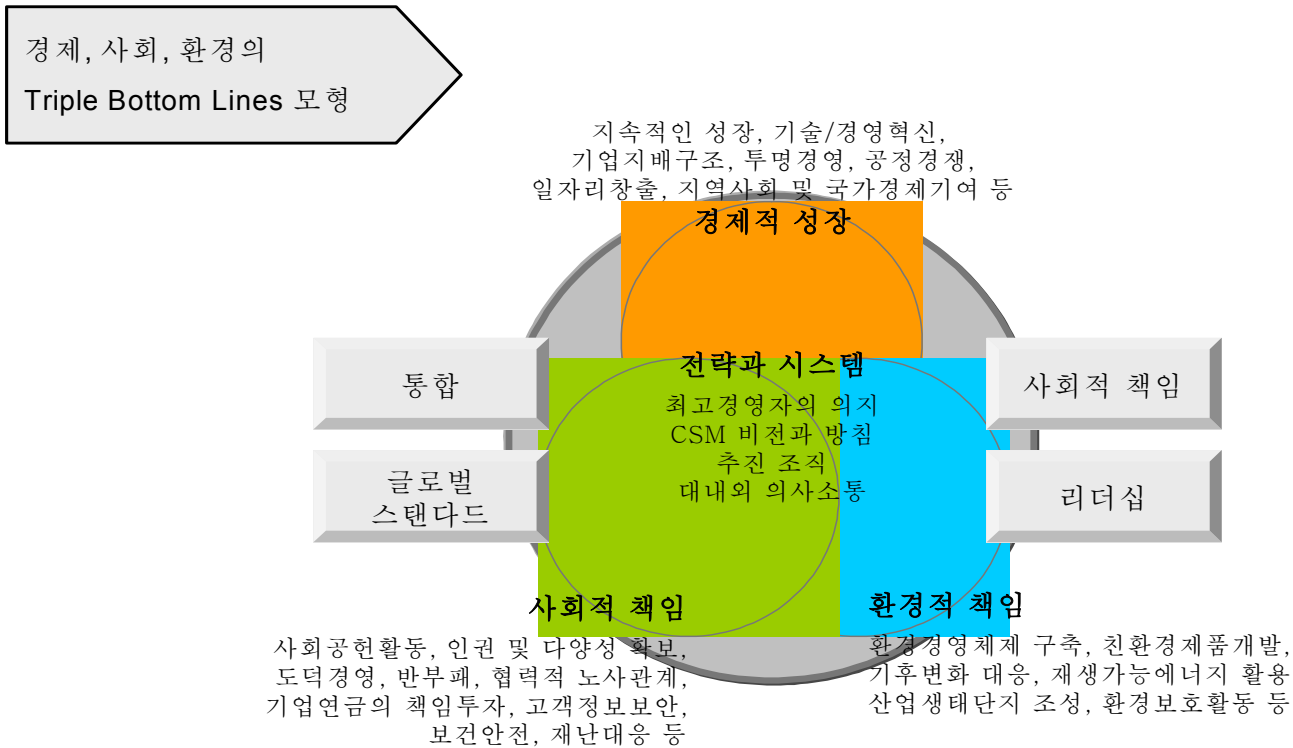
경제, 사회, 환경의
Triple Bottom Lines 모형

지속적인 성장, 기술/경영혁신,
기업지배구조, 투명경영, 공정경쟁,
일자리창출, 지역사회 및 국가경제기여 등

경제적 성장

통합

글로벌
스탠다드

전략과 시스템
최고경영자의 의지
CSM 비전과 방침
추진 조직
대내외 의사소통

사회적 책임

리더십

사회적 책임

환경적 책임

사회공헌활동, 인권 및 다양성 확보,
도덕경영, 반부패, 협력적 노사관계,
기업연금의 책임투자, 고객정보보안,
보건안전, 재난대응 등

환경경영체제 구축, 친환경제품개발,
기후변화 대응, 재생가능에너지 활용
산업생태단지 조성, 환경보호활동 등